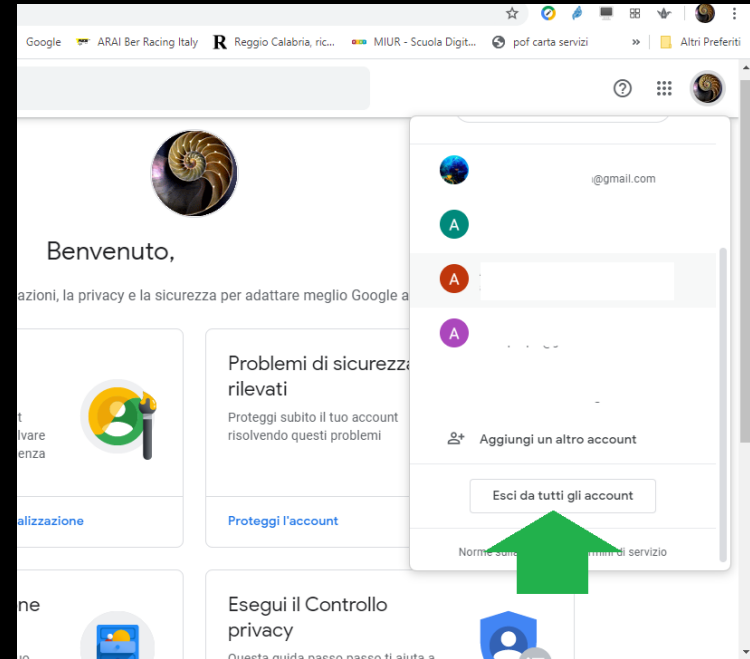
Google ARAI Ber Racing Italy Reggio Calabria, ric... MIUR - Scuola Digit... pof carta servizi » Altri Preferiti

Benvenuto,

azioni, la privacy e la sicurezza per adattare meglio Google a

t
lvare
enza

alizzazione

Problemi di sicurezza
rilevati

Proteggi subito il tuo account risolvendo questi problemi

Proteggi l'account

ne

Esegui il Controllo privacy

Questa guida passo passo ti aiuta a

@gmail.com

A

A

A

Aggiungi un altro account

Esci da tutti gli account

Norme sulla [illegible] ermini di servizio